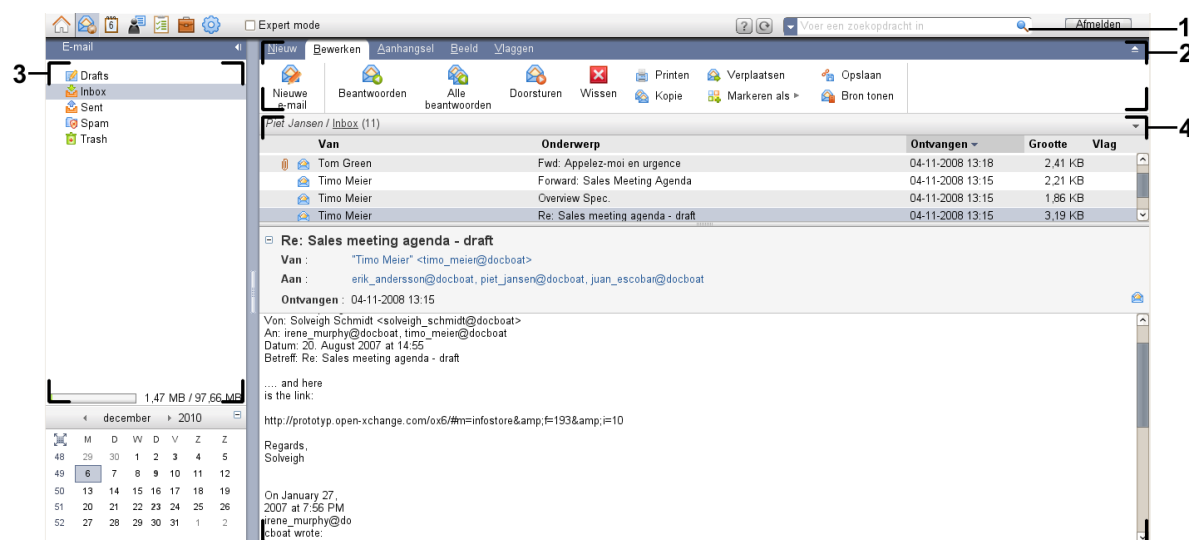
Expert mode
Voer een zoekopdracht in
Afmelden
1
E-mail
Nieuw Bewerken Aanhangsel Beeld Vlaggen
2
3
Drafts
Inbox
Sent
Spam
Trash
Nieuwe e-mail
Beantwoorden
Alle beantwoorden
Doorsturen
Wissen
Printen
Kopie
Verplaatsen
Markeren als
Opslaan
Bron tonen
Piet Jansen / Inbox (11)
4

| | Van | Onderwerp | Ontvangen | Grootte | Vlag |
|---|---|---|---|---|---|
| | Tom Green | Fwd: Appelez-moi en urgence | 04-11-2008 13:18 | 2,41 KB | |
| | Timo Meier | Forward: Sales Meeting Agenda | 04-11-2008 13:15 | 2,21 KB | |
| | Timo Meier | Overview Spec. | 04-11-2008 13:15 | 1,86 KB | |
| | Timo Meier | Re: Sales meeting agenda - draft | 04-11-2008 13:15 | 3,19 KB | |

Re: Sales meeting agenda - draft
Van : "Timo Meier" <timo_meier@docboat>
Aan : erik_andersson@docboat, piet_jansen@docboat, juan_escobar@docboat
Ontvangen : 04-11-2008 13:15

Von: Solveigh Schmidt <solveigh_schmidt@docboat>
An: irene_murphy@docboat, timo_meier@docboat
Datum: 20. August 2007 at 14:55
Betreff: Re: Sales meeting agenda - draft

.... and here
is the link:

http://prototyp.open-xchange.com/ox6/#m=infostore&amp;f=193&amp;i=10

Regards,
Solveigh

On January 27,
2007 at 7:56 PM
irene_murphy@do
cboat wrote:

1,47 MB / 97,66 MB
december 2010

| | M | D | W | D | V | Z | Z |
|---|---|---|---|---|---|---|---|
| 48 | 29 | 30 | 1 | 2 | 3 | 4 | 5 |
| 49 | 6 | 7 | 8 | 9 | 10 | 11 | 12 |
| 50 | 13 | 14 | 15 | 16 | 17 | 18 | 19 |
| 51 | 20 | 21 | 22 | 23 | 24 | 25 | 26 |
| 52 | 27 | 28 | 29 | 30 | 31 | 1 | 2 |